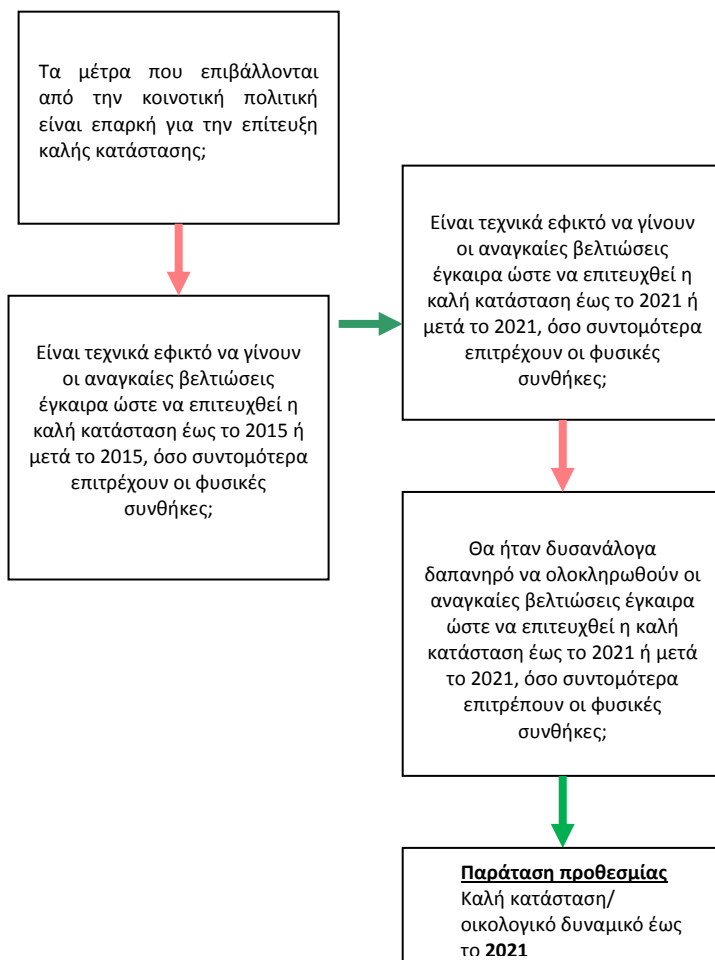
Τα μέτρα που επιβάλλονται από την κοινοτική πολιτική είναι επαρκή για την επίτευξη καλής κατάστασης;

Είναι τεχνικά εφικτό να γίνουν οι αναγκαίες βελτιώσεις έγκαιρα ώστε να επιτευχθεί η καλή κατάσταση έως το 2015 ή μετά το 2015, όσο συντομότερα επιτρέχουν οι φυσικές συνθήκες;

Είναι τεχνικά εφικτό να γίνουν οι αναγκαίες βελτιώσεις έγκαιρα ώστε να επιτευχθεί η καλή κατάσταση έως το 2021 ή μετά το 2021, όσο συντομότερα επιτρέχουν οι φυσικές συνθήκες;

Θα ήταν δυσανάλογα δαπανηρό να ολοκληρωθούν οι αναγκαίες βελτιώσεις έγκαιρα ώστε να επιτευχθεί η καλή κατάσταση έως το 2021 ή μετά το 2021, όσο συντομότερα επιτρέπουν οι φυσικές συνθήκες;

Παράταση προθεσμίας
Καλή κατάσταση/ οικολογικό δυναμικό έως το 2021